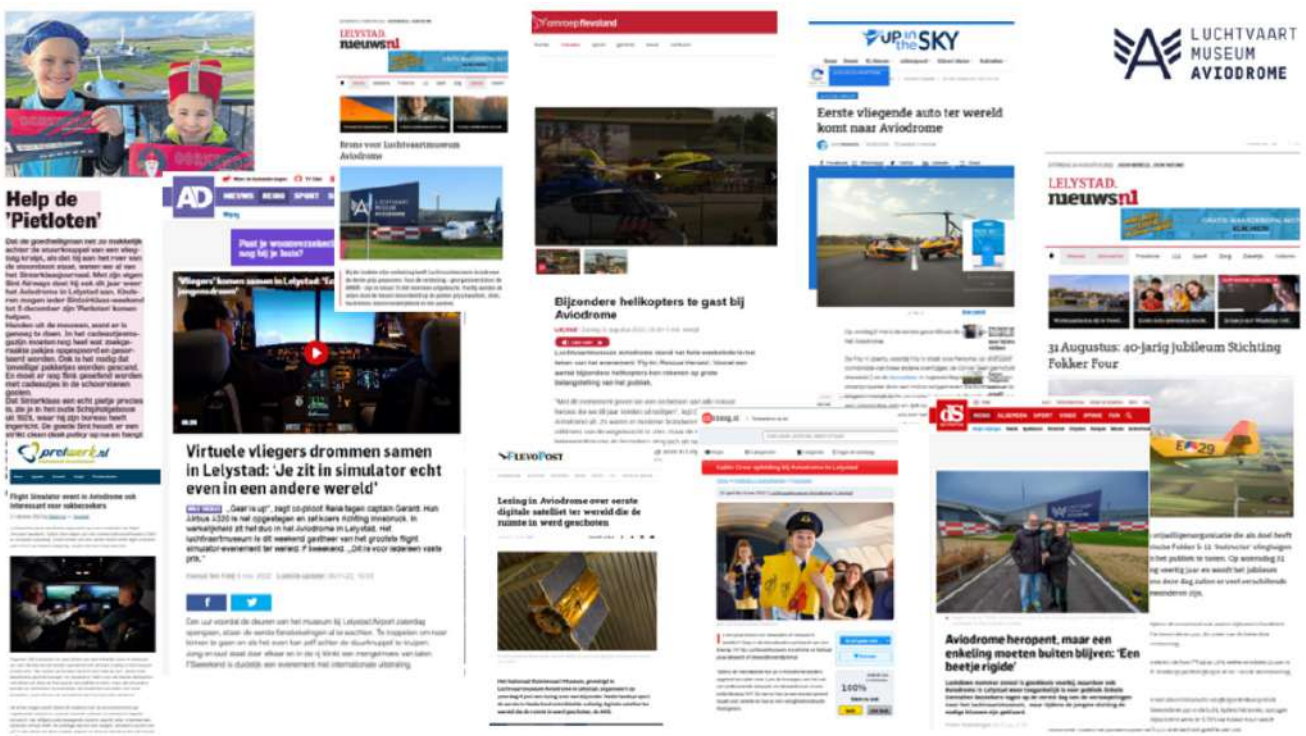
LUCHTVAART MUSEUM AVIODROME

Help de 'Pietloten'

LELYSTAD. nieuws.nl

Brons voor Luchtvaartmuseum Aviodrome

omroep flevoland

Bijzondere helikopters te gast bij Aviodrome

Up in the SKY

Eerste vliegende auto ter wereld komt naar Aviodrome

LELYSTAD. nieuws.nl

31 Augustus: 40-jarig jubileum Stichting Fokker Four

AD

NIEUWS REGIO SPORT

Virtuele vliegers drommen samen in Lelystad: 'Je zit in simulator echt even in een andere wereld'

pretwerk.nl

Flight Simulator event in Aviodrome ook interessant voor niet-gamers

FLEVOPOST

Lezing in Aviodrome over eerste digitale satelliet ter wereld die de ruimte in werd geschoten

DS

Aviodrome heropent, maar een enkeling moeten buiten blijven: 'Een beetje rigide'

100%